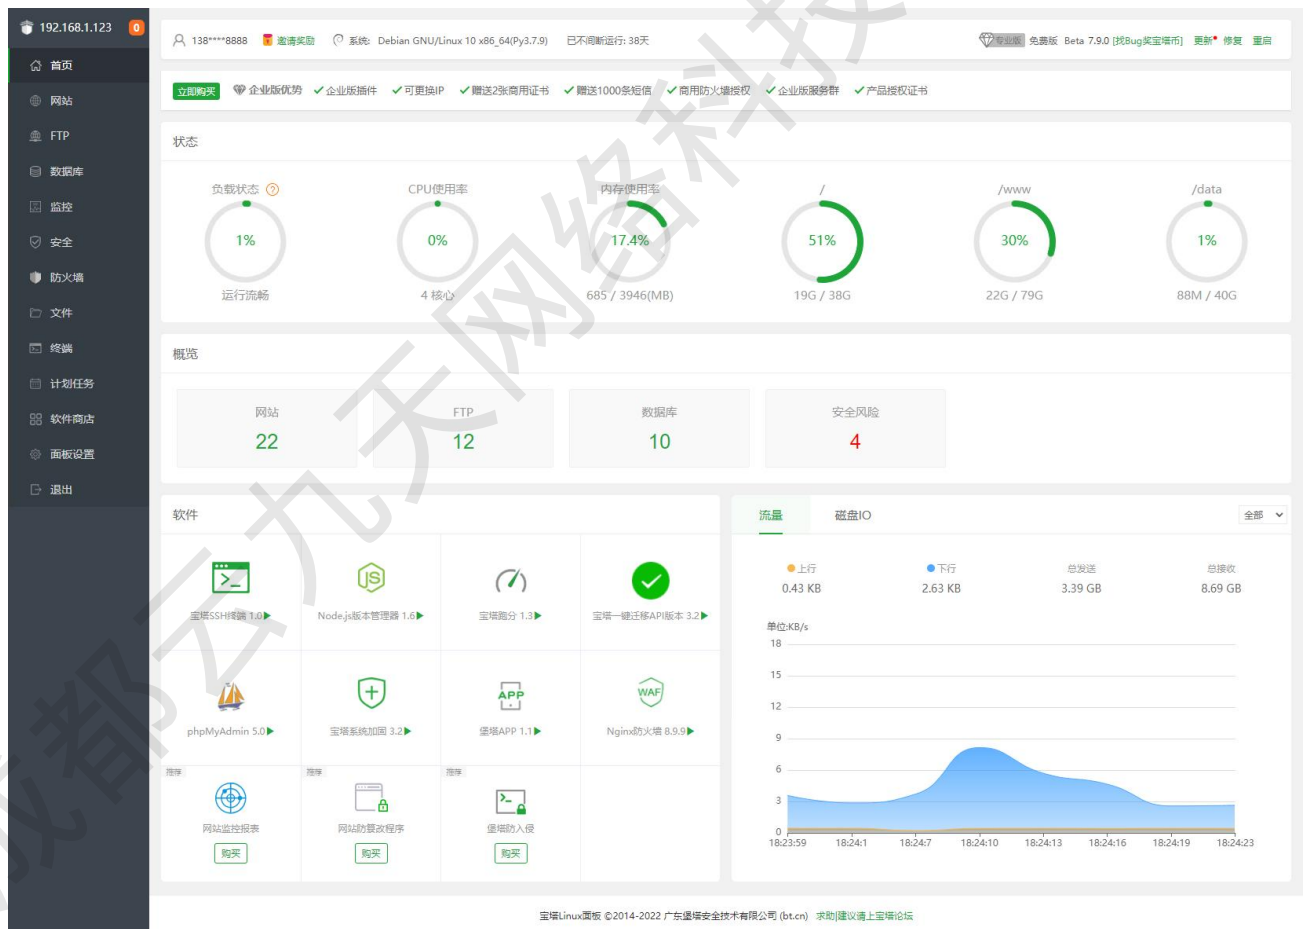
192.168.1.123 0

首页
网站
FTP
数据库
监控
安全
防火墙
文件
终端
计划任务
软件商店
面板设置
退出

138****8888 邀请奖励 系统: Debian GNU/Linux 10 x86_64(Py3.7.9) 已不间断运行: 38天

专业版 免费版 Beta 7.9.0 [找Bug奖宝塔币] 更新 修复 重启

立即购买 企业版优势 ✓企业版插件 ✓可更换IP ✓赠送2张商用证书 ✓赠送1000条短信 ✓商用防火墙授权 ✓企业版服务群 ✓产品授权证书

状态

负载状态 ?
1%
运行流畅

CPU使用率
0%
4 核心

内存使用率
17.4%
685 / 3946(MB)

/
51%
19G / 38G

/www
30%
22G / 79G

/data
1%
88M / 40G

概览

网站
22

FTP
12

数据库
10

安全风险
4

软件

宝塔SSH终端 1.0▶
Node.js版本管理器 1.6▶
宝塔跑分 1.3▶
宝塔一键迁移API版本 3.2▶
phpMyAdmin 5.0▶
宝塔系统加固 3.2▶
堡塔APP 1.1▶
Nginx防火墙 8.9.9▶
推荐
网站监控报表
购买
推荐
网站防篡改程序
购买
推荐
堡塔防入侵
购买

流量 磁盘IO 全部

上行
0.43 KB
下行
2.63 KB
总发送
3.39 GB
总接收
8.69 GB

单位:KB/s
18
15
12
9
6
3
0
18:23:59 18:24:1 18:24:7 18:24:10 18:24:13 18:24:16 18:24:19 18:24:23

宝塔Linux面板 ©2014-2022 广东堡塔安全技术有限公司 (bt.cn) 求助|建议请上宝塔论坛